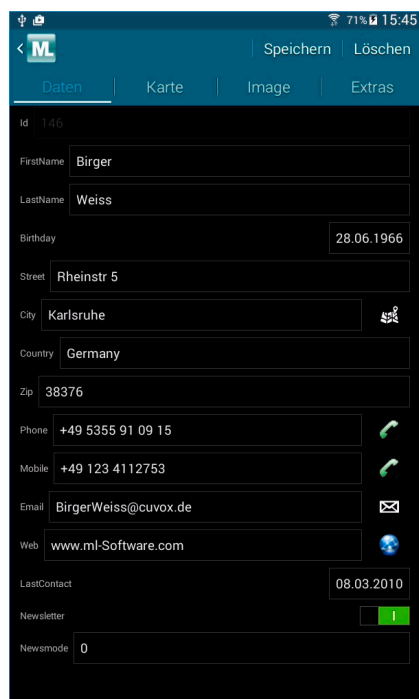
71% 15:45

ML

Speichern | Löschen

Daten | Karte | Image | Extras

Id 146

FirstName Birger

LastName Weiss

Birthday 28.06.1966

Street Rheinstr 5

City Karlsruhe

Country Germany

Zip 38376

Phone +49 5355 91 09 15

Mobile +49 123 4112753

Email BirgerWeiss@cuvox.de

Web www.ml-Software.com

LastContact 08.03.2010

Newsletter I

Newsmode 0